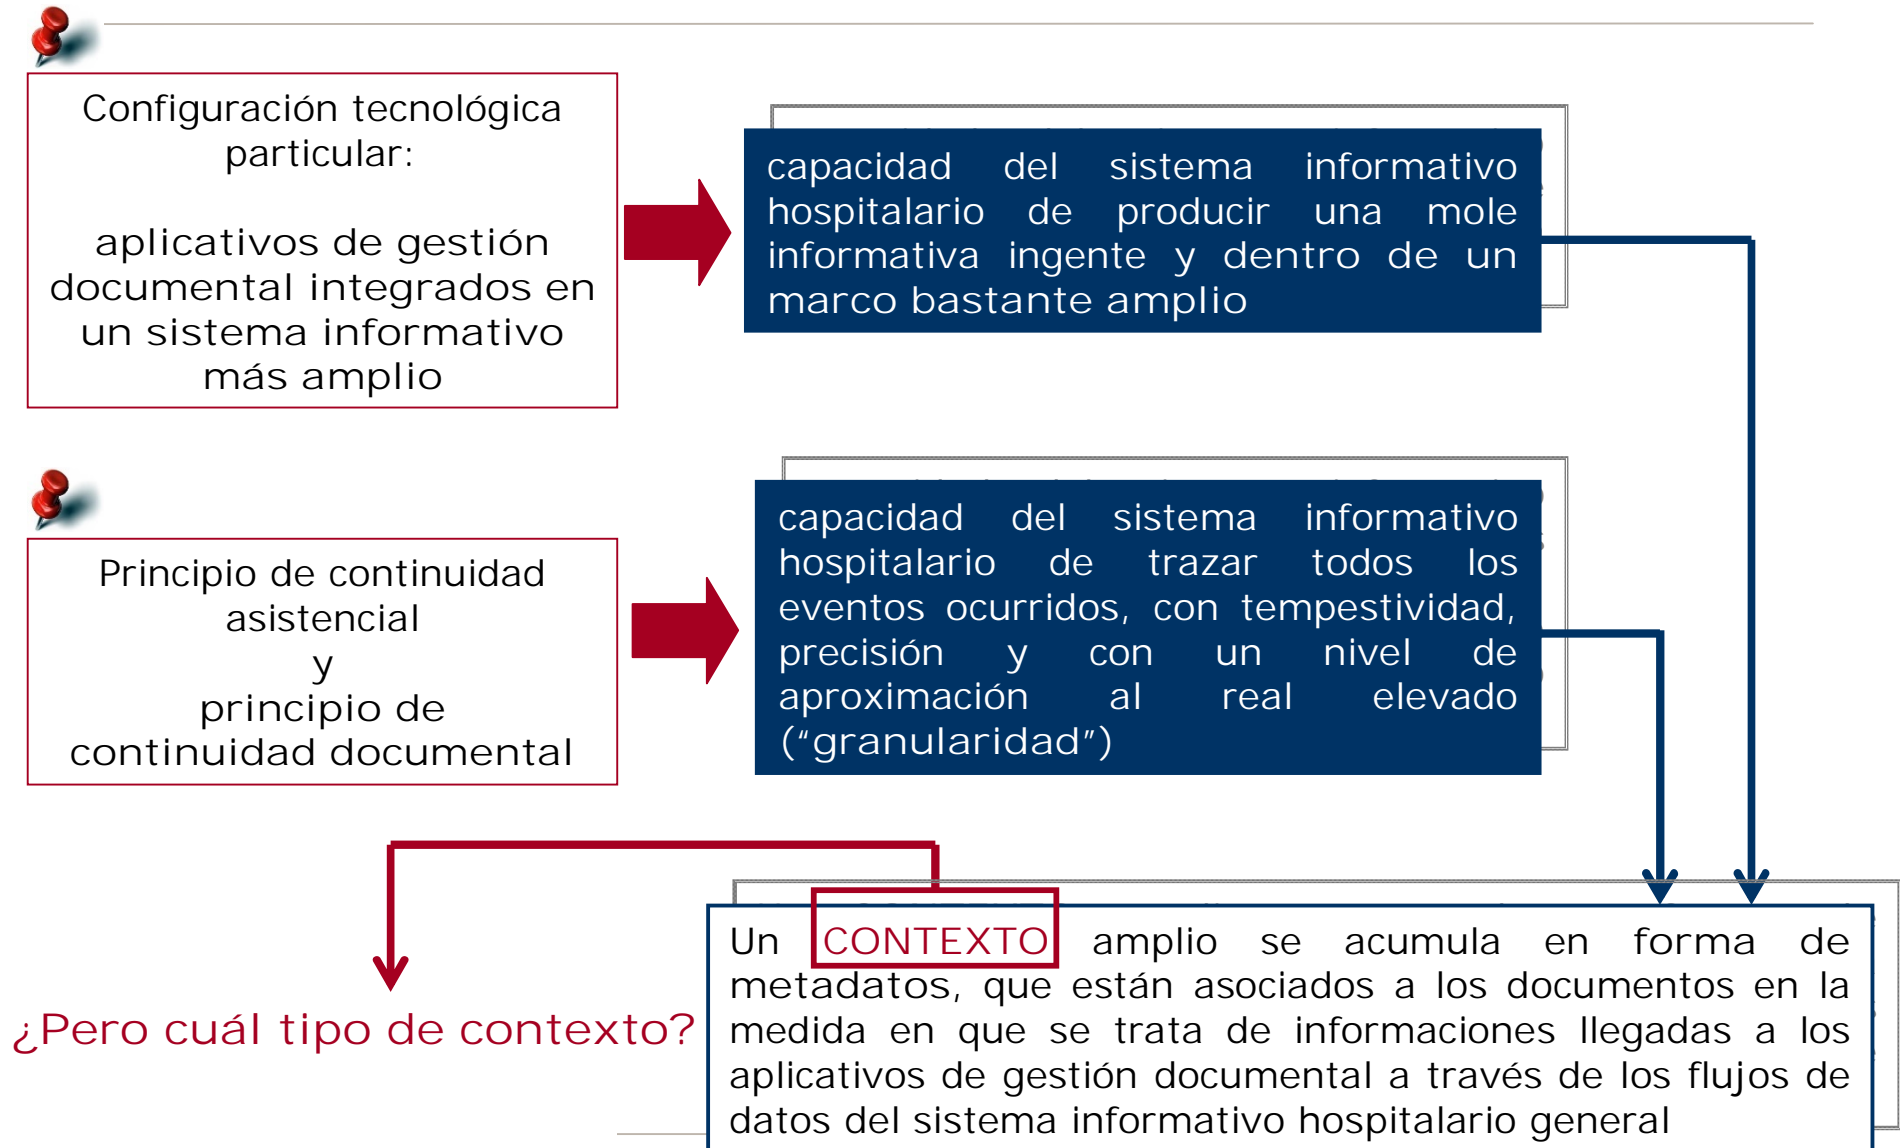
Configuración tecnológica particular:

aplicativos de gestión documental integrados en un sistema informativo más amplio

capacidad del sistema informativo hospitalario de producir una mole informativa ingente y dentro de un marco bastante amplio

Principio de continuidad asistencial
y
principio de continuidad documental

capacidad del sistema informativo hospitalario de trazar todos los eventos ocurridos, con tempestividad, precisión y con un nivel de aproximación al real elevado ("granularidad")

¿Pero cuál tipo de contexto?

Un CONTEXTO amplio se acumula en forma de metadatos, que están asociados a los documentos en la medida en que se trata de informaciones llegadas a los aplicativos de gestión documental a través de los flujos de datos del sistema informativo hospitalario general